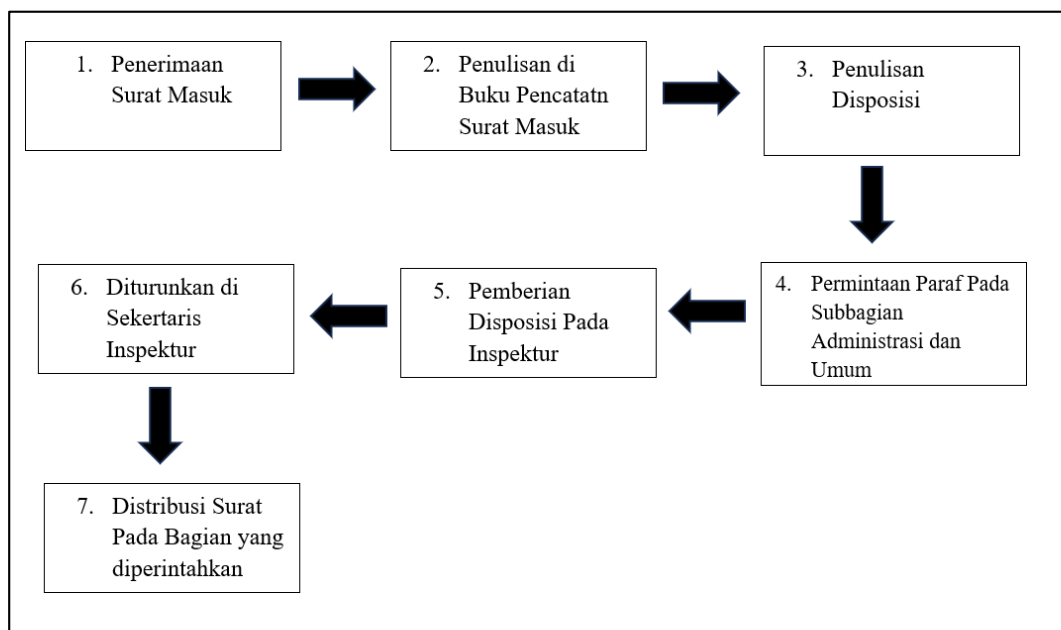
1. Penerimaan Surat Masuk

2. Penulisan di Buku Pencatatn Surat Masuk

3. Penulisan Disposisi

4. Permintaan Paraf Pada Subbagian Administrasi dan Umum

5. Pemberian Disposisi Pada Inspektur

6. Diturunkan di Sekertaris Inspektur

7. Distribusi Surat Pada Bagian yang diperintahkan